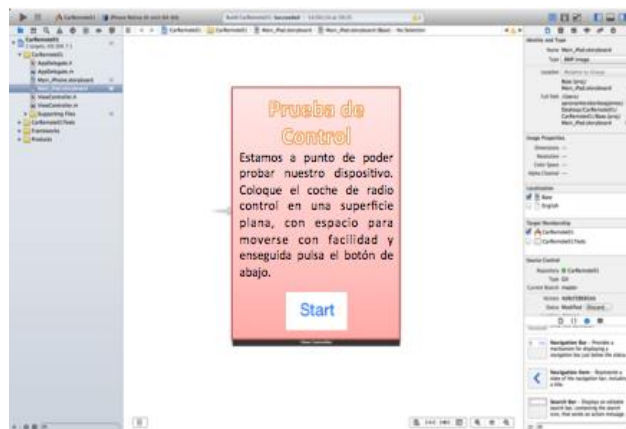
Prueba de Control

Estamos a punto de poder probar nuestro dispositivo. Coloque el coche de radio control en una superficie plana, con espacio para moverse con facilidad y enseguida pulsa el botón de abajo.

Start